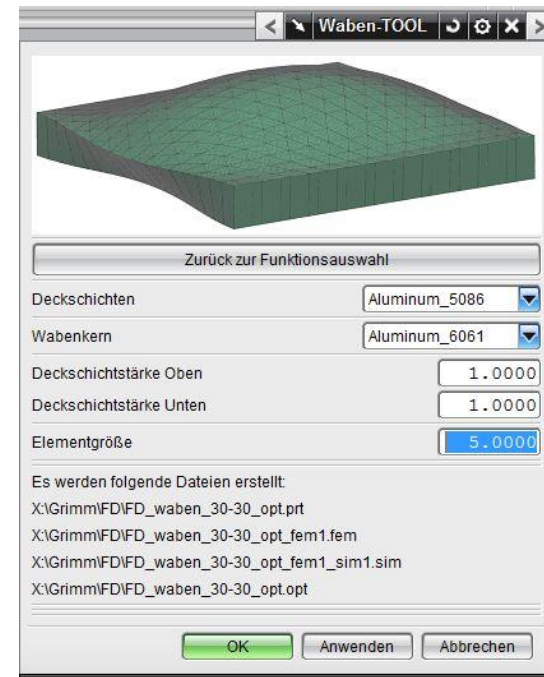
Waben-TOOL

Zurück zur Funktionsauswahl

Deckschichten | Aluminum_5086
Wabenkern | Aluminum_6061
Deckschichtstärke Oben | 1.0000
Deckschichtstärke Unten | 1.0000
Elementgröße | 5.0000

Es werden folgende Dateien erstellt:
X:\Grimm\FD\FD_waben_30-30_opt.prt
X:\Grimm\FD\FD_waben_30-30_opt_fem1.fem
X:\Grimm\FD\FD_waben_30-30_opt_fem1_sim1.sim
X:\Grimm\FD\FD_waben_30-30_opt.opt

OK | Anwenden | Abbrechen